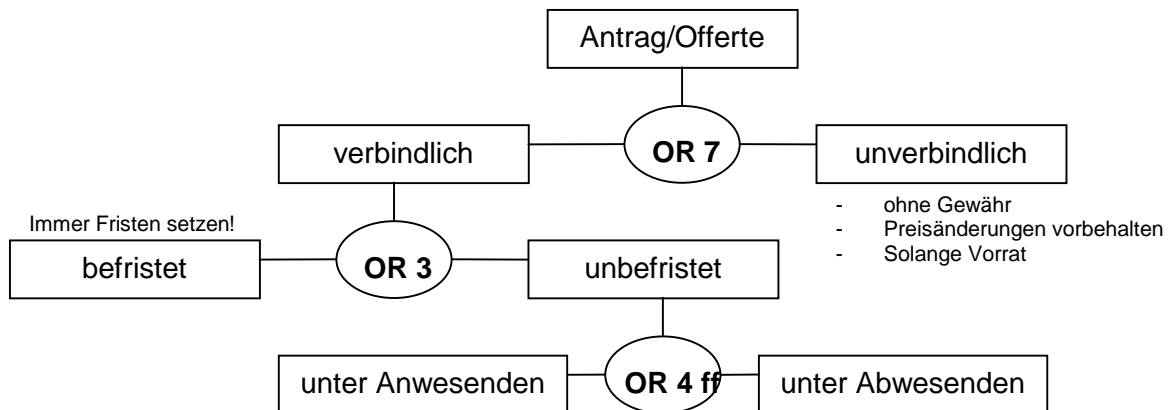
Antrag/Offerte

verbindlich

OR 7

unverbindlich

- ohne Gewähr
- Preisänderungen vorbehalten
- Solange Vorrat

Immer Fristen setzen!

befristet

OR 3

unbefristet

unter Anwesenden

OR 4 ff

unter Abwesenden